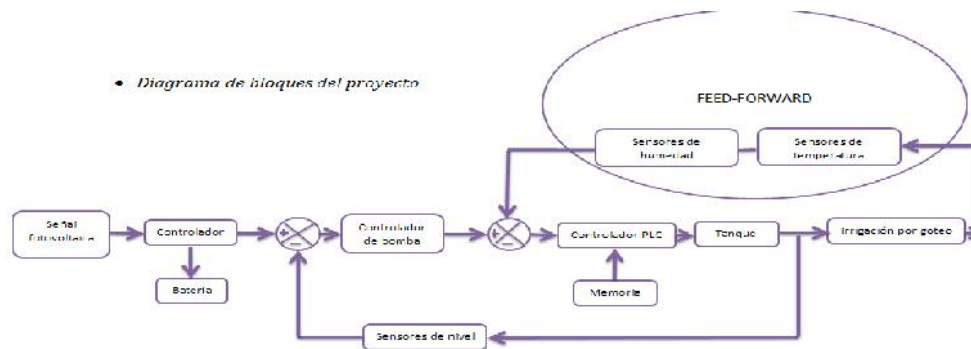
• Diagrama de bloques del proyecto

FEED-FORWARD

Sensores de humedad

Sensores de temperatura

Señal fotovoltaica

Controlador

Batería

+
−

Controlador de bomba

+
−

Controlador PLC

Memoria

Tanque

Irrigación por goteo

Sensores de nivel